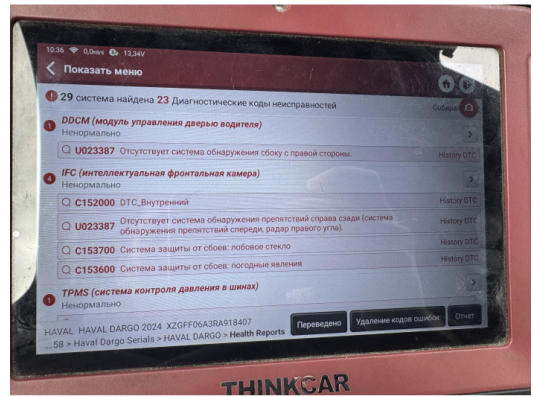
10:36 0,0кв/с 13,34V

Показать меню

29 система найдена 23 Диагностические коды неисправностей

Собира

DDCM (модуль управления дверью водителя)
Ненормально

U023387 Отсутствует система обнаружения сбоку с правой стороны. History DTC

4 IFC (интеллектуальная фронтальная камера)
Ненормально

C152000 DTC_Внутренний History DTC

U023387 Отсутствует система обнаружения препятствий справа сзади (система обнаружения препятствий спереди, радар правого угла). History DTC

C153700 Система защиты от сбоев: лобовое стекло History DTC

C153600 Система защиты от сбоев: погодные явления History DTC

TPMS (система контроля давления в шинах)
Ненормально

HAVAL HAVAL DARGO 2024 XZGFF06A3RA918407
...58 > Haval Dargo Serials > HAVAL DARGO > Health Reports

Переведено

Удаление кодов ошибок

Отчет

THINKCAR